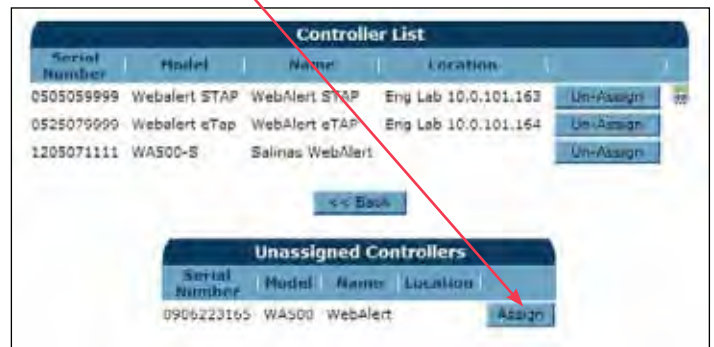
Controller List

| Serial Number | Model | Name | Location | |
|---|---|---|---|---|
| 0505059999 | Webalert STAP | WebAlert STAP | Eng Lab 10.0.101.163 | Un-Assign |
| 0525079999 | Webalert eTap | WebAlert eTAP | Eng Lab 10.0.101.164 | Un-Assign |
| 1205071111 | WA500-S | Salinas WebAlert | | Un-Assign |

<< Back

Unassigned Controllers

| Serial Number | Model | Name | Location | |
|---|---|---|---|---|
| 0906223165 | WA500 | WebAlert | | Assign |